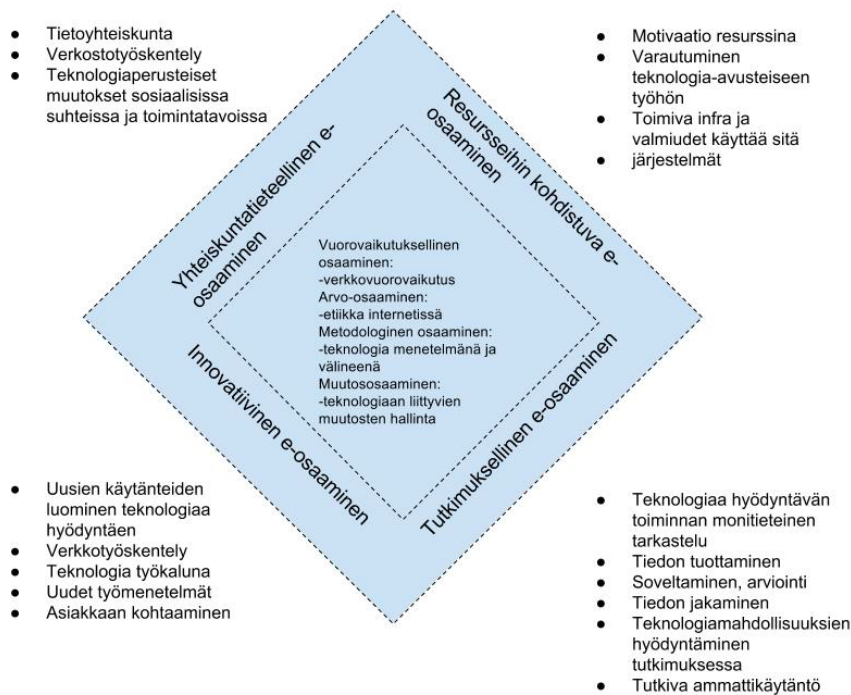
- Tietoyhteiskunta
- Verkostotyöskentely
- Teknologiaperusteiset muutokset sosiaalisissa suhteissa ja toimintatavoissa

- Motivaatio resurssina
- Varautuminen teknologia-avusteiseen työhön
- Toimiva infra ja valmiudet käyttää sitä
- järjestelmät

Yhteiskuntatieteellinen e-osaaminen

Resursseihin kohdistuva e-osaaminen

Vuorovaikutuksellinen osaaminen:
-verkkovuorovaikutus
Arvo-osaaminen:
-etiikka internetissä
Metodologinen osaaminen:
-teknologia menetelmänä ja välineenä
Muutososaaminen:
-teknologiaan liittyvien muutosten hallinta

Innovatiivinen e-osaaminen

Tutkimuksellinen e-osaaminen

- Uusien käytänteiden luominen teknologiaa hyödyntäen
- Verkkotyöskentely
- Teknologia työkaluna
- Uudet työmenetelmät
- Asiakkaan kohtaaminen

- Teknologiaa hyödyntävän toiminnan monitieteinen tarkastelu
- Tiedon tuottaminen
- Soveltaminen, arviointi
- Tiedon jakaminen
- Teknologiamahdollisuuksien hyödyntäminen tutkimuksessa
- Tutkiva ammattikäytäntö